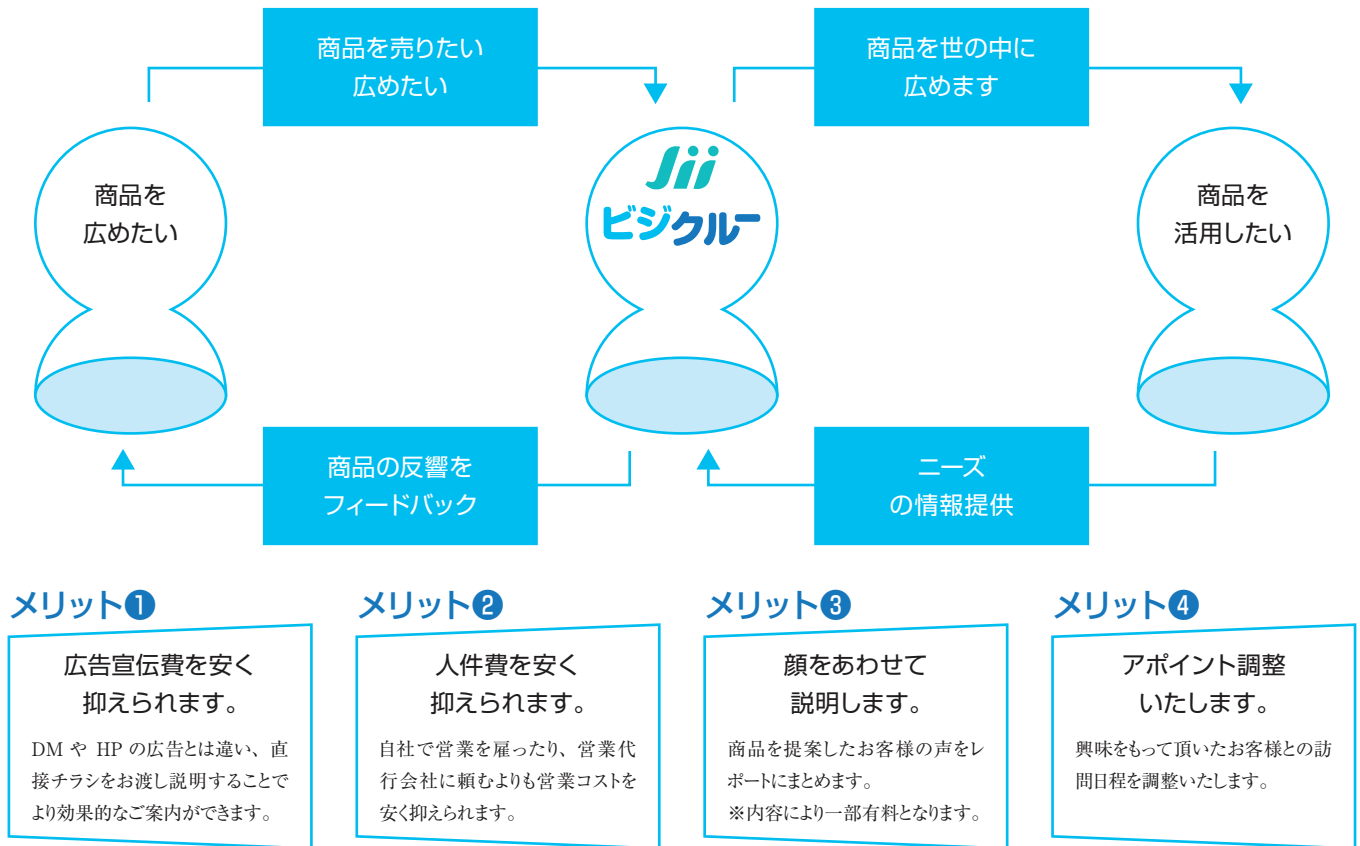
商品を売りたい
広めたい

商品を世の中に
広めます

商品を
広めたい

Jii
ビジクルー

商品を
活用したい

商品の反響を
フィードバック

ニーズ
の情報提供

メリット❶

広告宣伝費を安く
抑えられます。

DM や HP の広告とは違い、直接チラシをお渡し説明することでより効果的なご案内ができます。

メリット❷

人件費を安く
抑えられます。

自社で営業を雇ったり、営業代行会社に頼むよりも営業コストを安く抑えられます。

メリット❸

顔をあわせて
説明します。

商品を提案したお客様の声をレポートにまとめます。
※内容により一部有料となります。

メリット❹

アポイント調整
いたします。

興味をもって頂いたお客様との訪問日程を調整いたします。